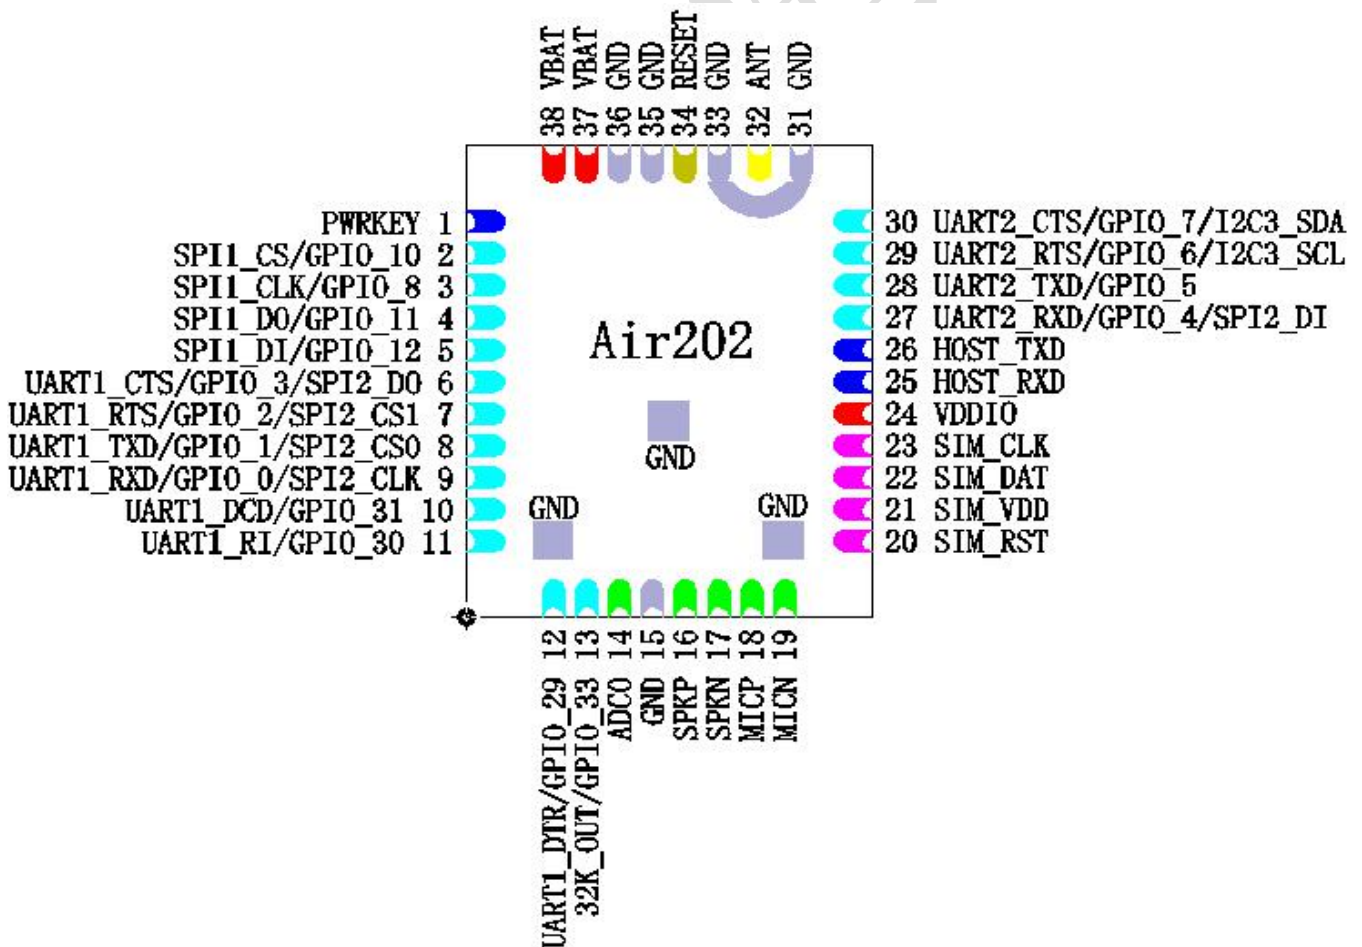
VBAT 38
VBAT 37
GND 36
GND 35
RESET 34
GND 33
ANT 32
GND 31

PWRKEY 1
SPI1_CS/GPIO_10 2
SPI1_CLK/GPIO_8 3
SPI1_DO/GPIO_11 4
SPI1_DI/GPIO_12 5
UART1_CTS/GPIO_3/SPI2_DO 6
UART1_RTS/GPIO_2/SPI2_CS1 7
UART1_TXD/GPIO_1/SPI2_CS0 8
UART1_RXD/GPIO_0/SPI2_CLK 9
UART1_DCD/GPIO_31 10
UART1_RI/GPIO_30 11

Air202

GND

GND

GND

30 UART2_CTS/GPIO_7/I2C3_SDA
29 UART2_RTS/GPIO_6/I2C3_SCL
28 UART2_TXD/GPIO_5
27 UART2_RXD/GPIO_4/SPI2_DI
26 HOST_TXD
25 HOST_RXD
24 VDDIO
23 SIM_CLK
22 SIM_DAT
21 SIM_VDD
20 SIM_RST

12 UART1_DTR/GPIO_29
13 32K_OUT/GPIO_33
14 ADC0
15 GND
16 SPKP
17 SPKN
18 MICP
19 MICN